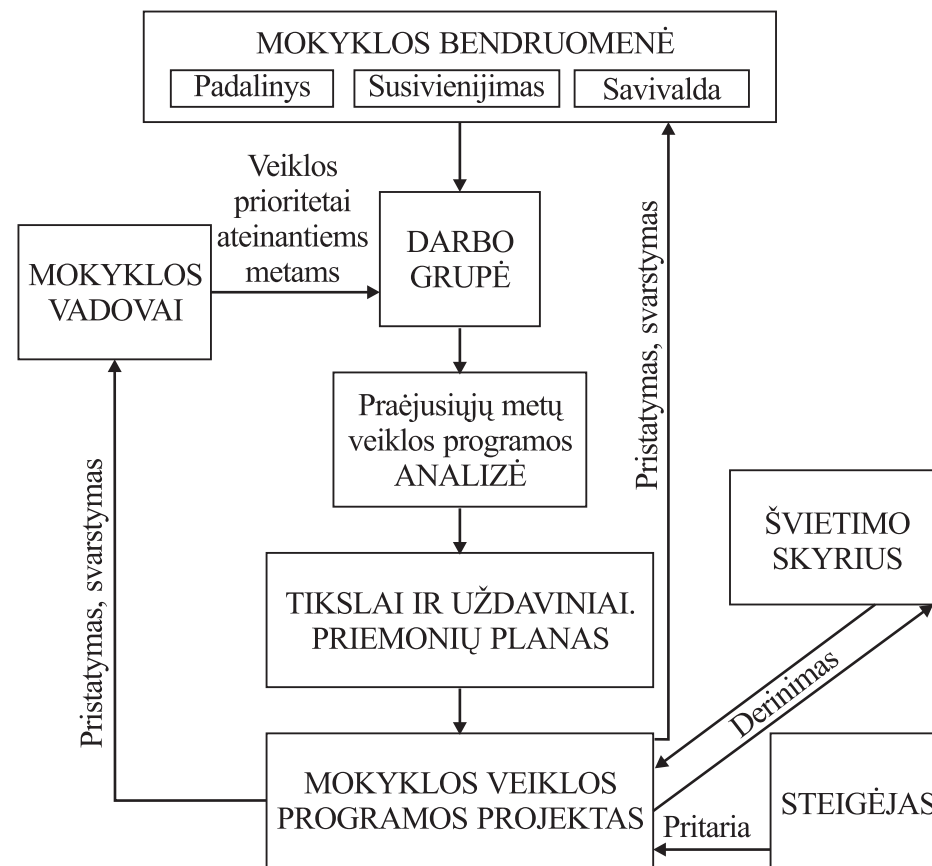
MOKYKLOS BENDRUOMENĖ

Padalinys

Susivienijimas

Savivalda

Veiklos prioritetai ateinantiems metams

MOKYKLOS VADOVAI

DARBO GRUPĖ

Praėjusiųjų metų veiklos programos ANALIZĖ

Pristatymas, svarstymas

Pristatymas, svarstymas

ŠVIETIMO SKYRIUS

TIKSLAI IR UŽDAVINIAI. PRIEMONIŲ PLANAS

Derinimas

MOKYKLOS VEIKLOS PROGRAMOS PROJEKTAS

Pritaria

STEIGĖJAS